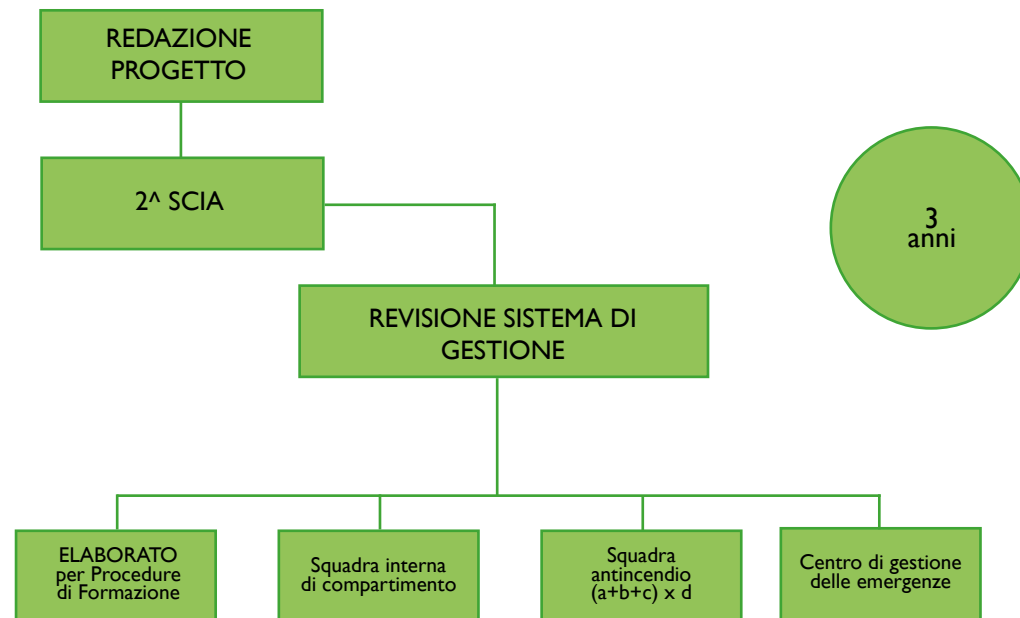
REDAZIONE PROGETTO

2^ SCIA

3 anni

REVISIONE SISTEMA DI GESTIONE

ELABORATO per Procedure di Formazione

Squadra interna di compartimento

Squadra antincendio (a+b+c) x d

Centro di gestione delle emergenze